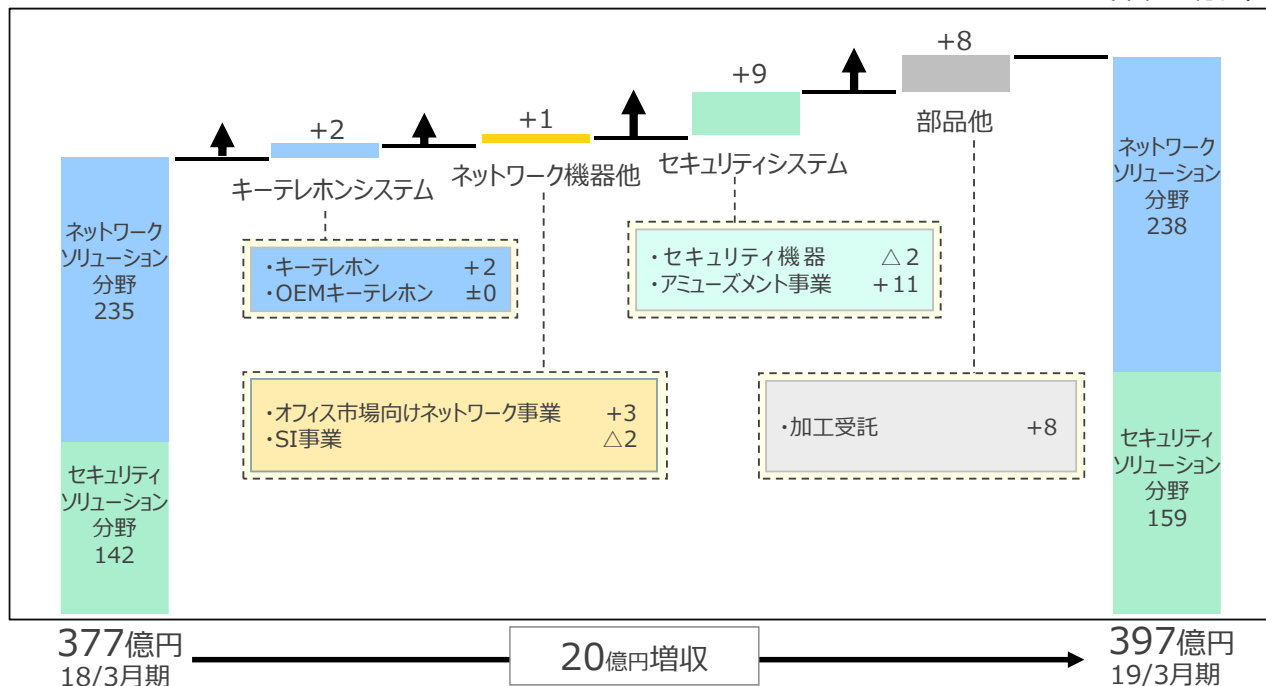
+2
キーテレホンシステム

+1
ネットワーク機器他

+9
セキュリティシステム

+8
部品他

ネットワークソリューション分野
235

セキュリティソリューション分野
142

・キーテレホン +2
・OEMキーテレホン ±0

・セキュリティ機器 △2
・アミューズメント事業 +11

・オフィス市場向けネットワーク事業 +3
・SI事業 △2

・加工受託 +8

ネットワークソリューション分野
238

セキュリティソリューション分野
159

377億円
18/3月期

20億円増収

397億円
19/3月期